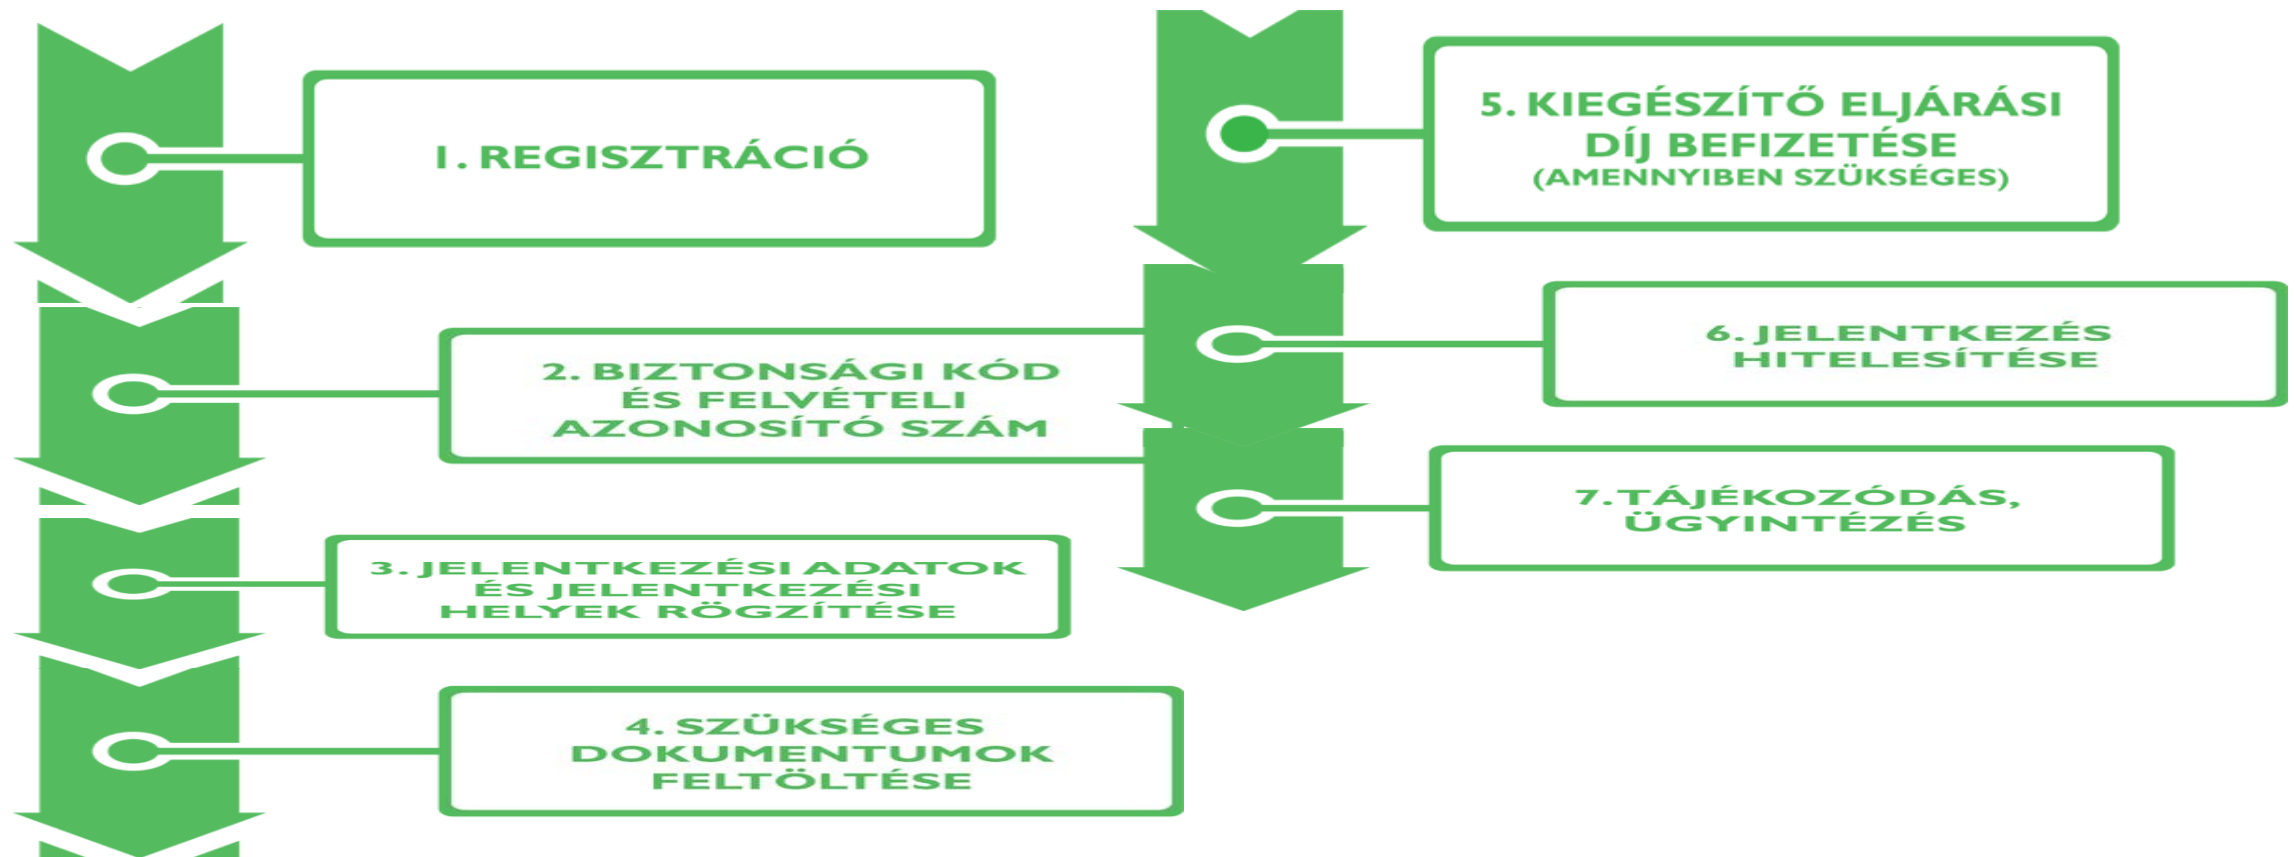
1. REGISZTRÁCIÓ

2. BIZTONSÁGI KÓD ÉS FELVÉTELI AZONOSÍTÓ SZÁM

3. JELENTKEZÉSI ADATOK ÉS JELENTKEZÉSI HELYEK RÖGZÍTÉSE

4. SZÜKSÉGES DOKUMENTUMOK FELTÖLTÉSE

5. KIEGÉSZÍTŐ ELJÁRÁSI DÍJ BEFIZETÉSE (AMENNYIBEN SZÜKSÉGES)

6. JELENTKEZÉS HITELESÍTÉSE

7. TÁJÉKOZÓDÁS, ÜGYINTÉZÉS